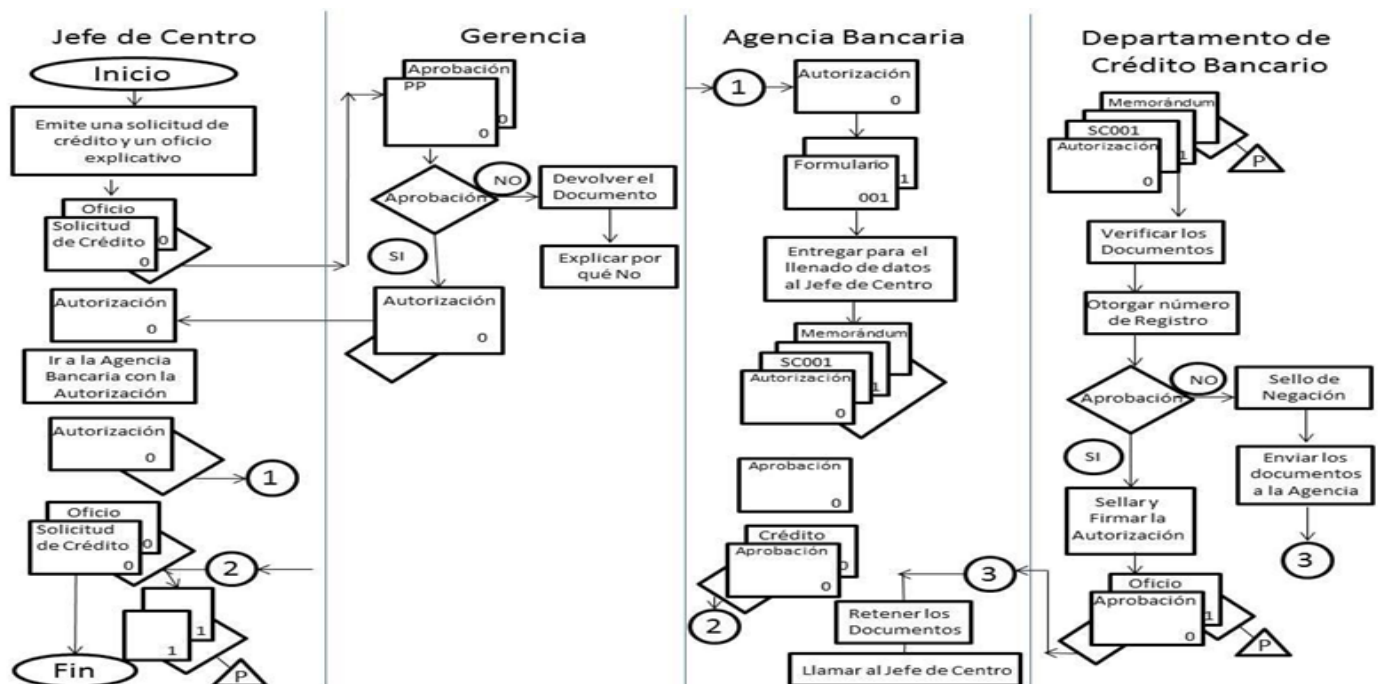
Jefe de Centro

Inicio

Emite una solicitud de crédito y un oficio explicativo

Oficio
Solicitud de Crédito
0
0

Autorización
0

Ir a la Agencia Bancaria con la Autorización

Autorización
0

1

Oficio
Solicitud de Crédito
0
0

2

1
1

P

Fin

Gerencia

Aprobación
PP
0
0

Aprobación

NO

Devolver el Documento

Explicar por qué No

SI

Autorización
0

Agencia Bancaria

1

Autorización
0

Formulario
001
1

Entregar para el llenado de datos al Jefe de Centro

Memorándum
SC001
Autorización
1
0

Aprobación
0

Crédito
Aprobación
0
0

2

3

Retener los Documentos

Llamar al Jefe de Centro

Departamento de Crédito Bancario

Memorándum
SC001
Autorización
1
0

P

Verificar los Documentos

Otorgar número de Registro

Aprobación

NO

Sello de Negación

Enviar los documentos a la Agencia

3

SI

Sellar y Firmar la Autorización

Oficio
Aprobación
1
0

P